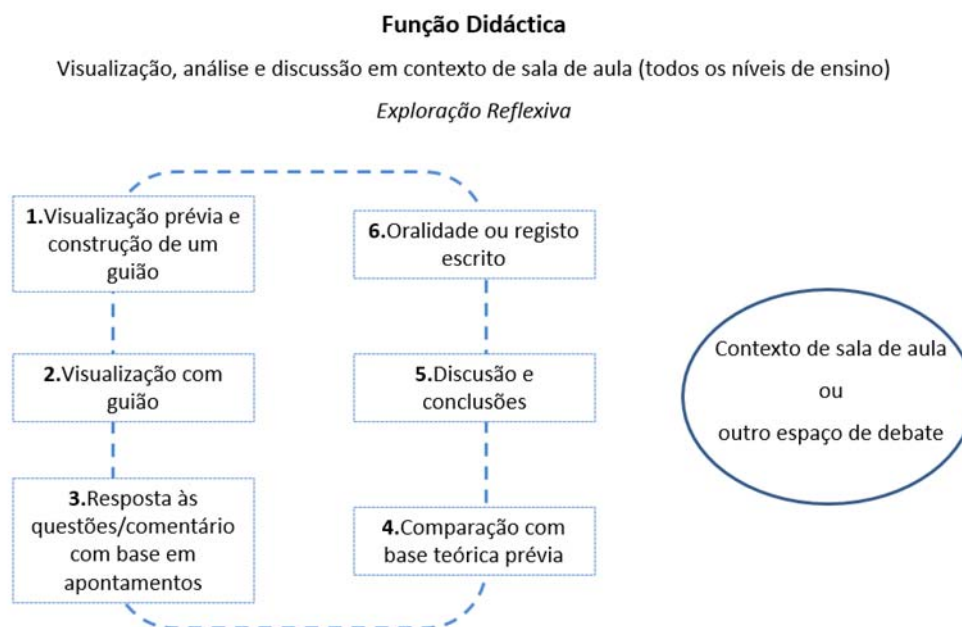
Função Didáctica

Visualização, análise e discussão em contexto de sala de aula (todos os níveis de ensino)

Exploração Reflexiva

1.Visualização prévia e construção de um guião

2.Visualização com guião

3.Resposta às questões/comentário com base em apontamentos

4.Comparação com base teórica prévia

5.Discusão e conclusões

6.Oralidade ou registo escrito

Contexto de sala de aula

ou

outro espaço de debate